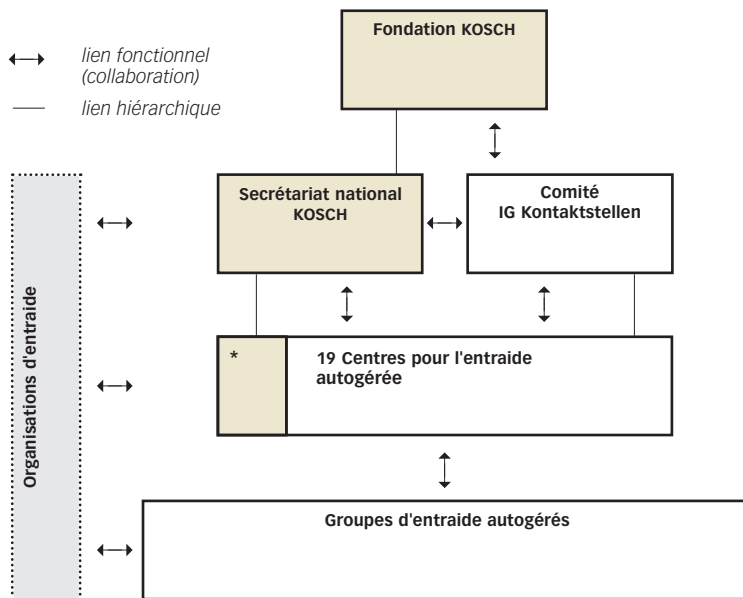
lien fonctionnel
(collaboration)

lien hiérarchique

Fondation KOSCH

Organisations d'entraide

Secrétariat national KOSCH

Comité IG Kontaktstellen

*

19 Centres pour l'entraide autogérée

Groupes d'entraide autogérés